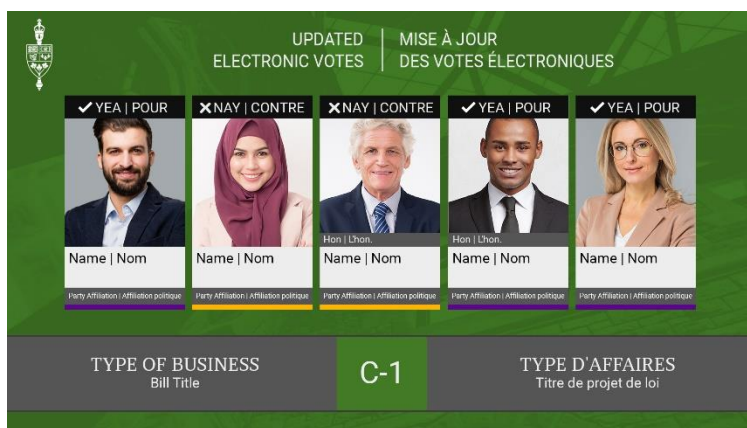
UPDATED
ELECTRONIC VOTES

MISE À JOUR
DES VOTES ÉLECTRONIQUES

✔ YEA | POUR

Name | Nom

Party Affiliation | Affiliation politique

✘ NAY | CONTRE

Name | Nom

Party Affiliation | Affiliation politique

✘ NAY | CONTRE

Hon | L'hon.

Name | Nom

Party Affiliation | Affiliation politique

✔ YEA | POUR

Hon | L'hon.

Name | Nom

Party Affiliation | Affiliation politique

✔ YEA | POUR

Name | Nom

Party Affiliation | Affiliation politique

TYPE OF BUSINESS
Bill Title

C-1

TYPE D'AFFAIRES
Titre de projet de loi